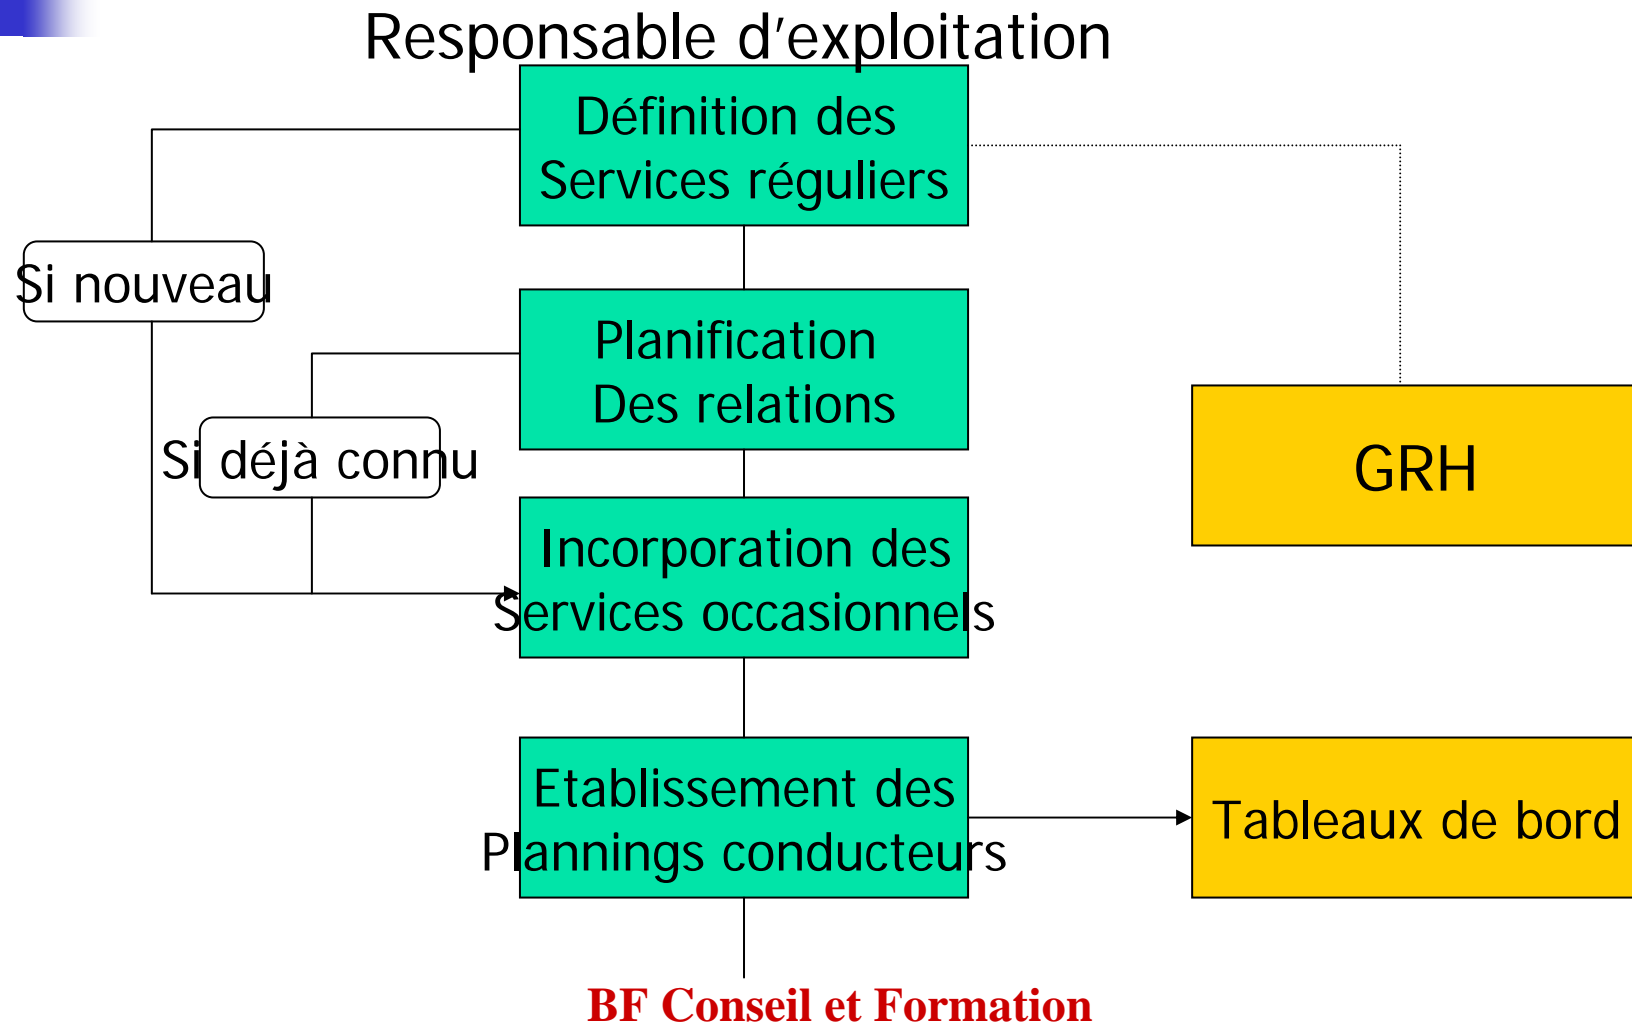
Responsable d'exploitation

Définition des Services réguliers

Si nouveau

Planification Des relations

Si déjà connu

GRH

Incorporation des Services occasionnels

Etablissement des Plannings conducteurs

Tableaux de bord

BF Conseil et Formation